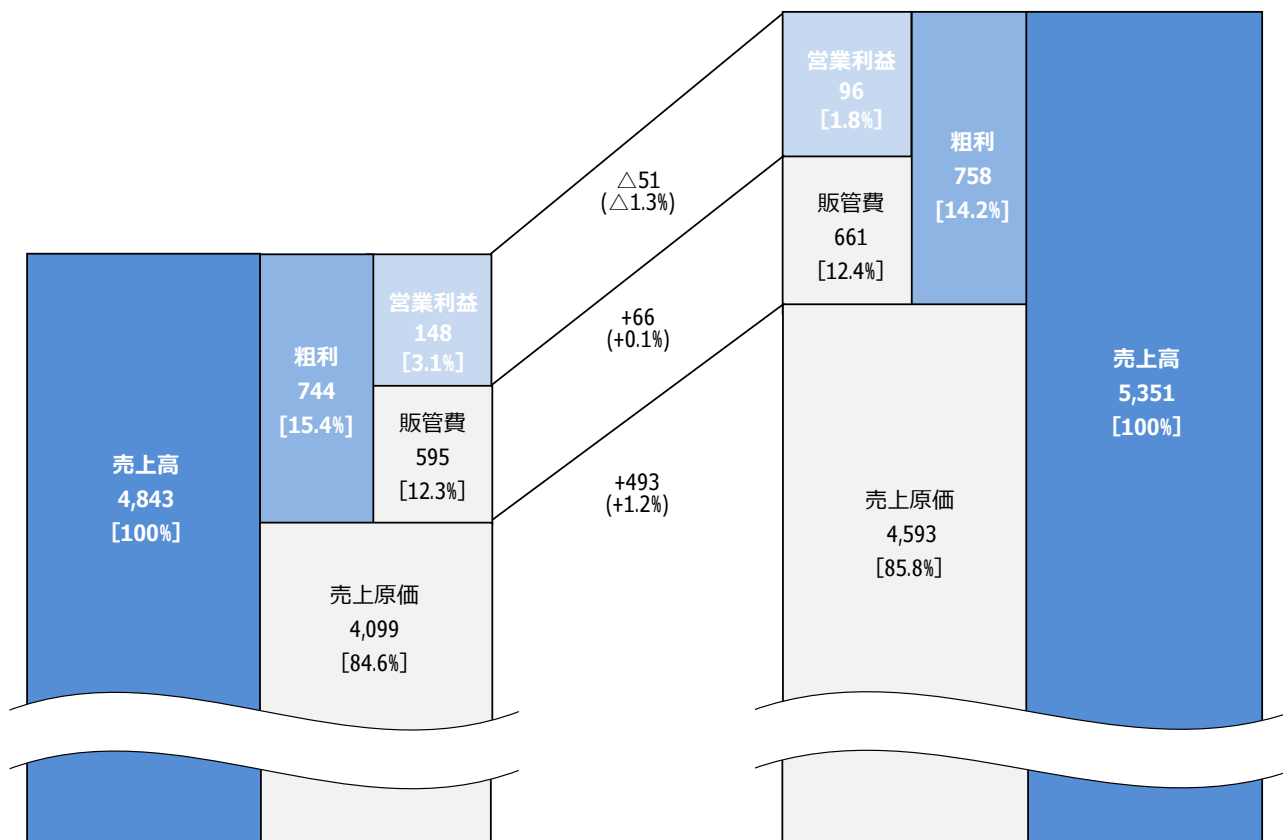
売上高
4,843
[100%]

粗利
744
[15.4%]

営業利益
148
[3.1%]

販管費
595
[12.3%]

売上原価
4,099
[84.6%]

△51
(△1.3%)

+66
(+0.1%)

+493
(+1.2%)

営業利益
96
[1.8%]

販管費
661
[12.4%]

粗利
758
[14.2%]

売上原価
4,593
[85.8%]

売上高
5,351
[100%]